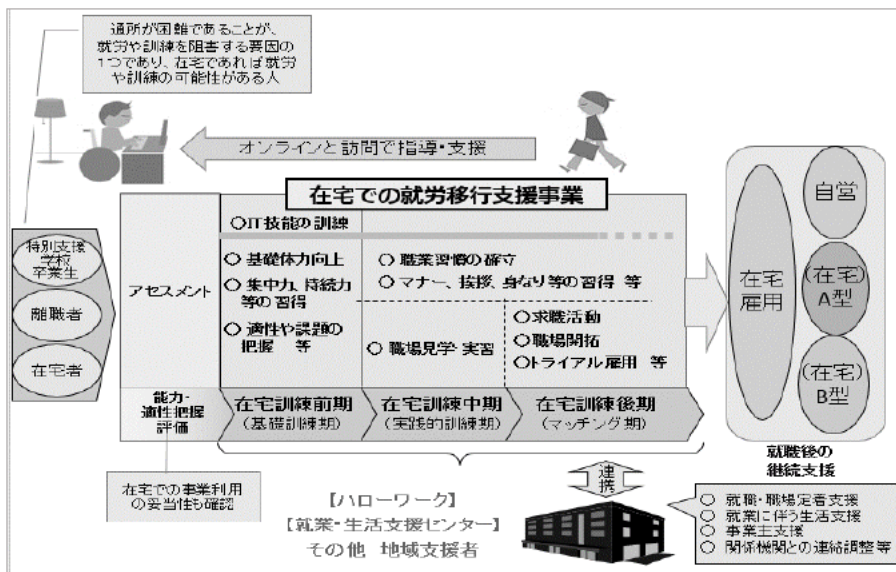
通所が困難であることが、就労や訓練を阻害する要因の1つであり、在宅であれば就労や訓練の可能性がある人

オンラインと訪問で指導・支援

在宅での就労移行支援事業

特別支援学校卒業生

離職者

在宅者

アセスメント

○IT技能の訓練

○ 基礎体力向上

○ 集中力、持続力等の習得

○ 適性や課題の把握 等

○ 職業習慣の確立

○ マナー、挨拶、身なり等の習得 等

○ 職場見学 実習

○求職活動

○職場開拓

○トライアル雇用 等

能力・適性把握評価

在宅訓練前期
(基礎訓練期)

在宅訓練中期
(実践的訓練期)

在宅訓練後期
(マッチング期)

在宅雇用

自営

(在宅)A型

(在宅)B型

就職後の継続支援

在宅での事業利用の妥当性も確認

連携

【ハローワーク】
【就業・生活支援センター】
その他 地域支援者

○ 就職・職場定着支援
○ 就業に伴う生活支援
○ 事業主支援
○ 関係機関との連絡調整等